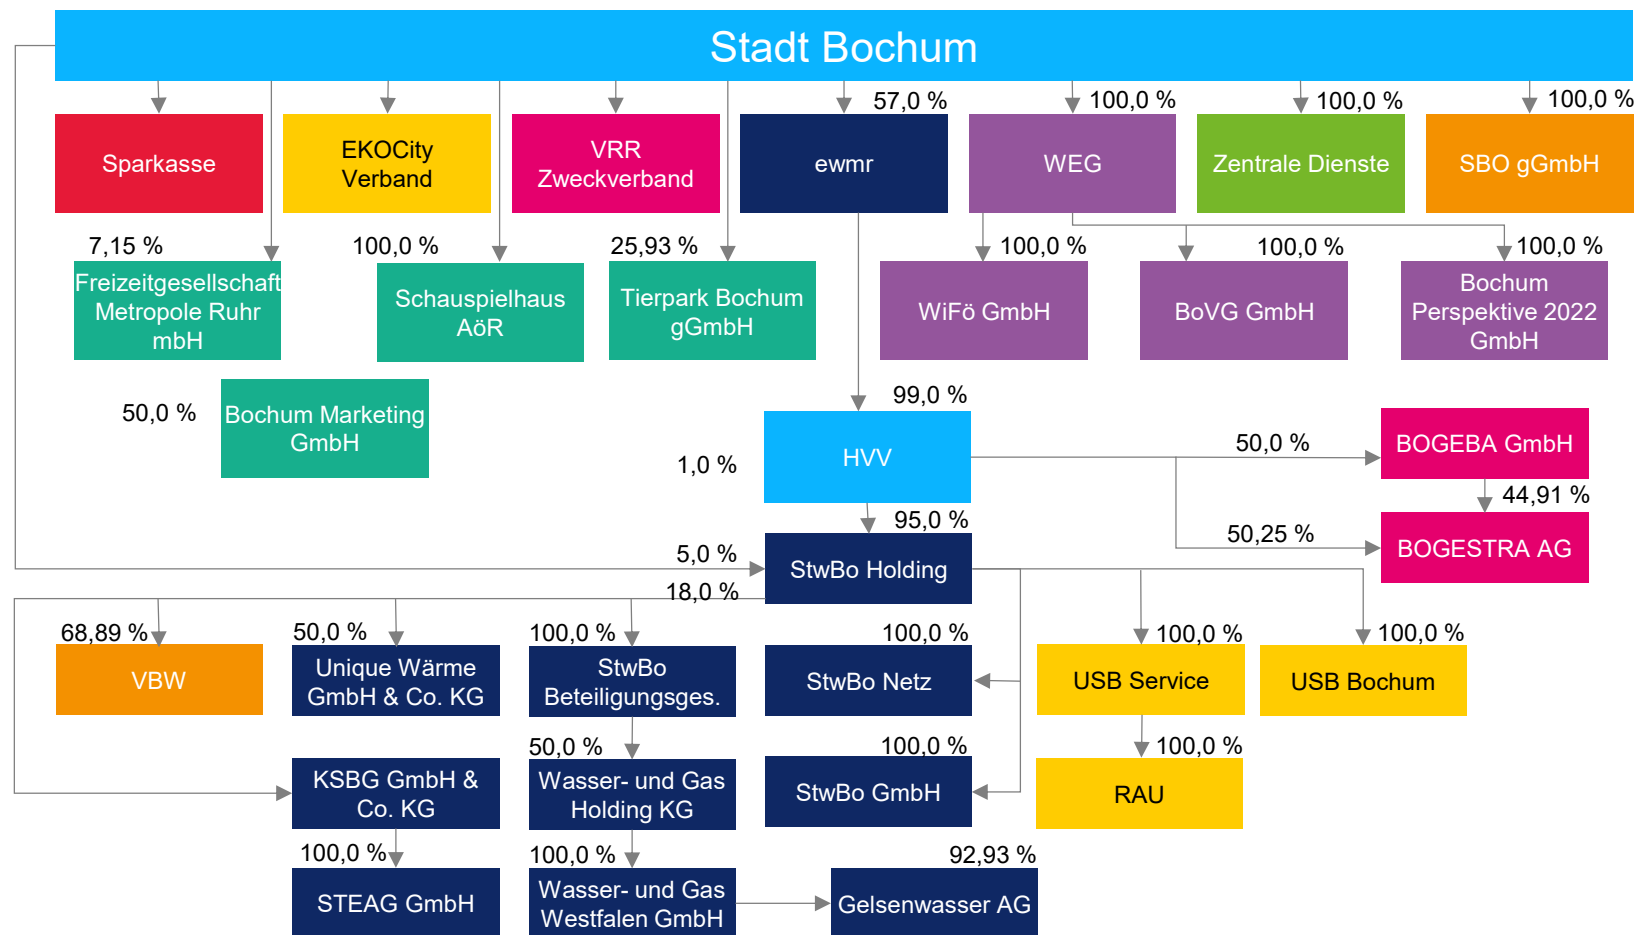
Stadt Bochum

Sparkasse

EKOCity Verband

VRR Zweckverband

57,0 %
ewmr

100,0 %
WEG

100,0 %
Zentrale Dienste

100,0 %
SBO gGmbH

7,15 %
Freizeitgesellschaft Metropole Ruhr mbH

100,0 %
Schauspielhaus AöR

25,93 %
Tierpark Bochum gGmbH

100,0 %
WiFö GmbH

100,0 %
BoVG GmbH

100,0 %
Bochum Perspektive 2022 GmbH

50,0 %
Bochum Marketing GmbH

99,0 %
HVV

1,0 %

50,0 %
BOGEBA GmbH

44,91 %
50,25 %
BOGESTRA AG

95,0 %
5,0 %
StwBo Holding

18,0 %

68,89 %
VBW

50,0 %
Unique Wärme GmbH & Co. KG

100,0 %
StwBo Beteiligungsges.

100,0 %
StwBo Netz

100,0 %
USB Service

100,0 %
USB Bochum

KSBG GmbH & Co. KG

50,0 %
Wasser- und Gas Holding KG

100,0 %
StwBo GmbH

100,0 %
RAU

100,0 %
STEAG GmbH

100,0 %
Wasser- und Gas Westfalen GmbH

92,93 %
Gelsenwasser AG